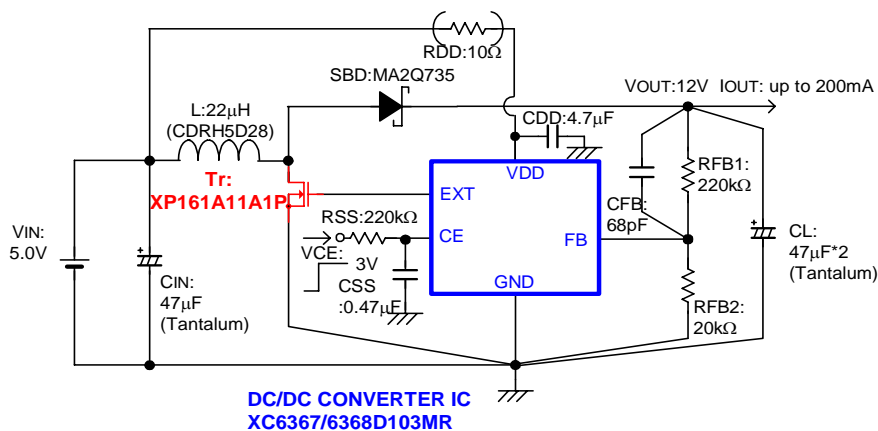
RDD:10Ω
SBD:MA2Q735
VOUT:12V IOUT: up to 200mA
L:22μH
(CDRH5D28)
CDD:4.7μF
VDD
RFB1:
220kΩ
Tr:
XP161A11A1PR
EXT
VIN:
5.0V
RSS:220kΩ
CE
FB
CFB:
68pF
CL:
47μF*2
(Tantalum)
VCE:
3V
CSS
:0.47μF
CIN:
47μF
(Tantalum)
GND
RFB2:
20kΩ
DC/DC CONVERTER IC
XC6367/6368D103MR